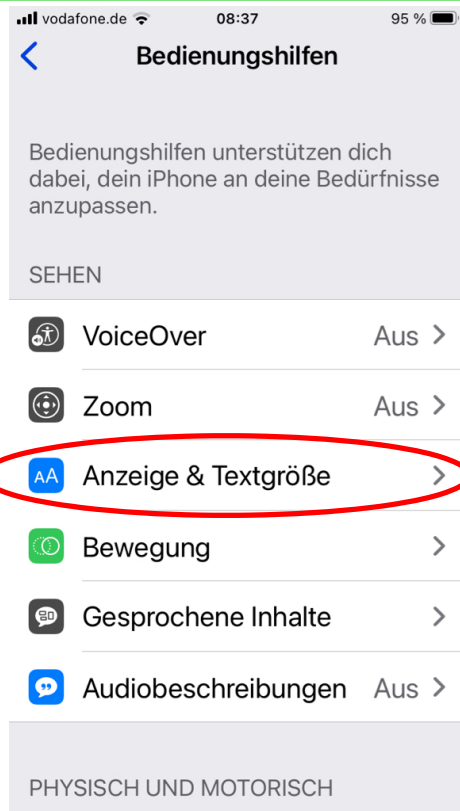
vodafone.de 08:37 95 %

<

Bedienungshilfen

Bedienungshilfen unterstützen dich dabei, dein iPhone an deine Bedürfnisse anzupassen.

SEHEN

VoiceOver Aus >

Zoom Aus >

AA Anzeige & Textgröße >

Bewegung >

Gesprochene Inhalte >

Audiobeschreibungen Aus >

PHYSISCH UND MOTORISCH